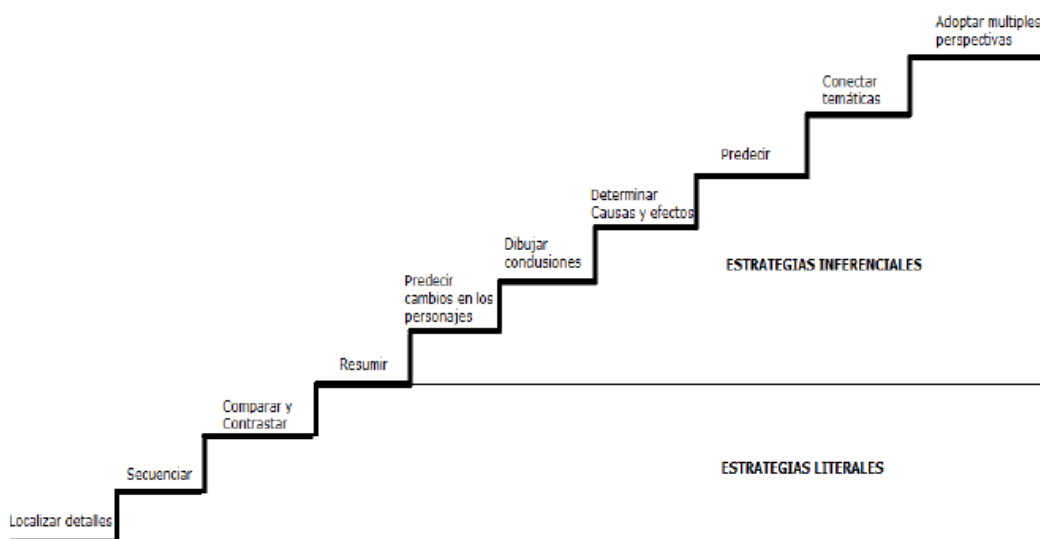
Adoptar multiples perspectivas

Conectar temáticas

Predecir

Determinar Causas y efectos

Dibujar conclusiones

Predecir cambios en los personajes

Resumir

Comparar y Contrastar

Secuenciar

Localizar detalles

ESTRATEGIAS INFERENCIALES

ESTRATEGIAS LITERALES